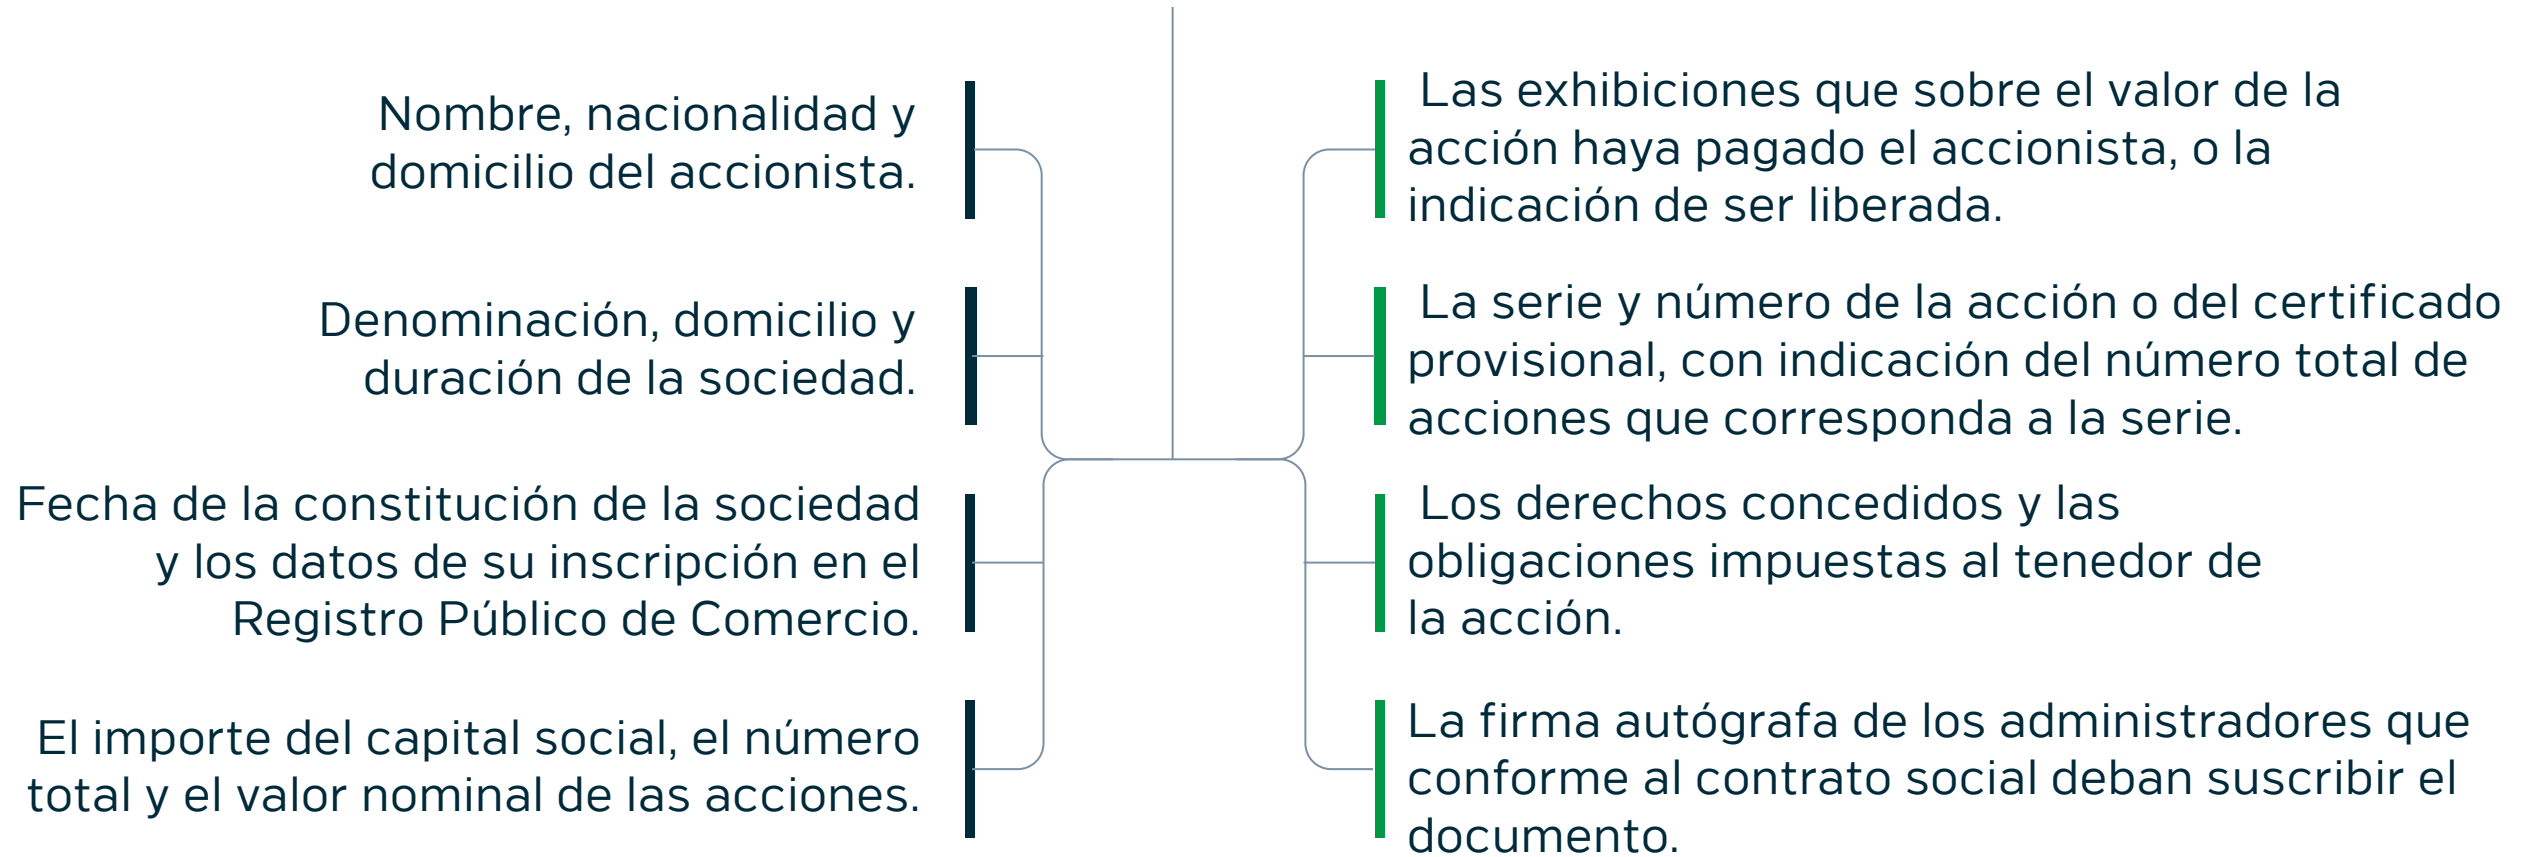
Nombre, nacionalidad y domicilio del accionista.

Denominación, domicilio y duración de la sociedad.

Fecha de la constitución de la sociedad y los datos de su inscripción en el Registro Público de Comercio.

El importe del capital social, el número total y el valor nominal de las acciones.

Las exhibiciones que sobre el valor de la acción haya pagado el accionista, o la indicación de ser liberada.

La serie y número de la acción o del certificado provisional, con indicación del número total de acciones que corresponda a la serie.

Los derechos concedidos y las obligaciones impuestas al tenedor de la acción.

La firma autógrafa de los administradores que conforme al contrato social deban suscribir el documento.